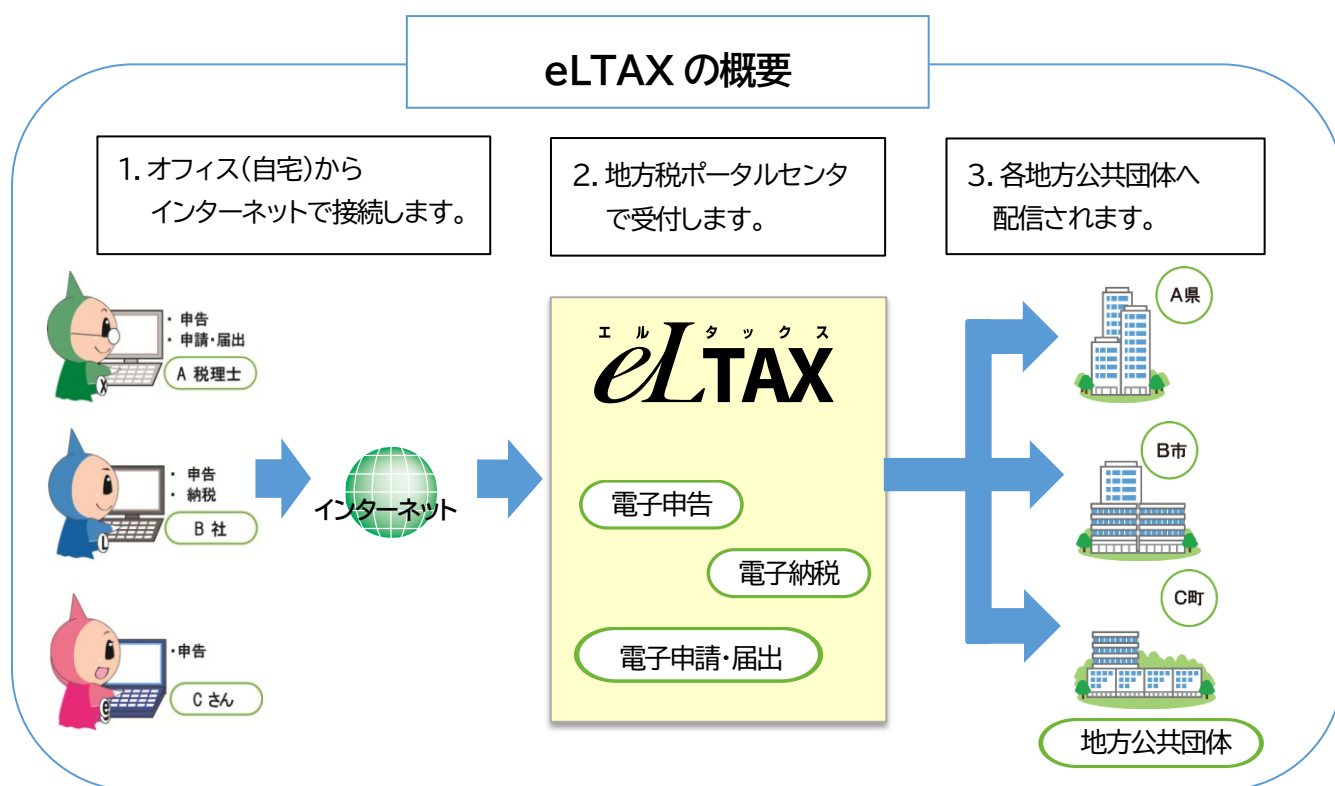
eLTAX の概要

1. オフィス(自宅)から インターネットで接続します。

2. 地方税ポータルセンタ で受付します。

3. 各地方公共団体へ 配信されます。

・申告
・申請・届出
A 税理士

・申告
・納税
B 社

・申告
C さん

インターネット

エル タックス
eLTAX

電子申告

電子納税

電子申請・届出

A県

B市

C町

地方公共団体